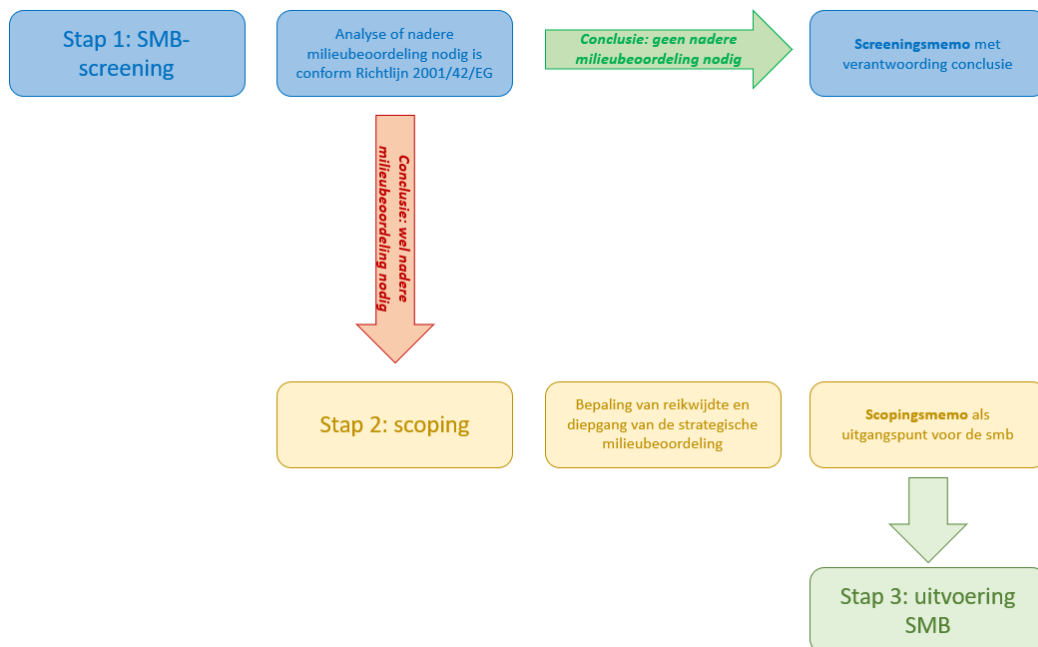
Stap 1: SMB-screening

Analyse of nadere milieubeoordeling nodig is conform Richtlijn 2001/42/EG

Conclusie: geen nadere milieubeoordeling nodig

Screeningsmemo met verantwoording conclusie

Conclusie: wel nadere milieubeoordeling nodig

Stap 2: scoping

Bepaling van reikwijdte en diepgang van de strategische milieubeoordeling

Scopingsmemo als uitgangspunt voor de smb

Stap 3: uitvoering SMB